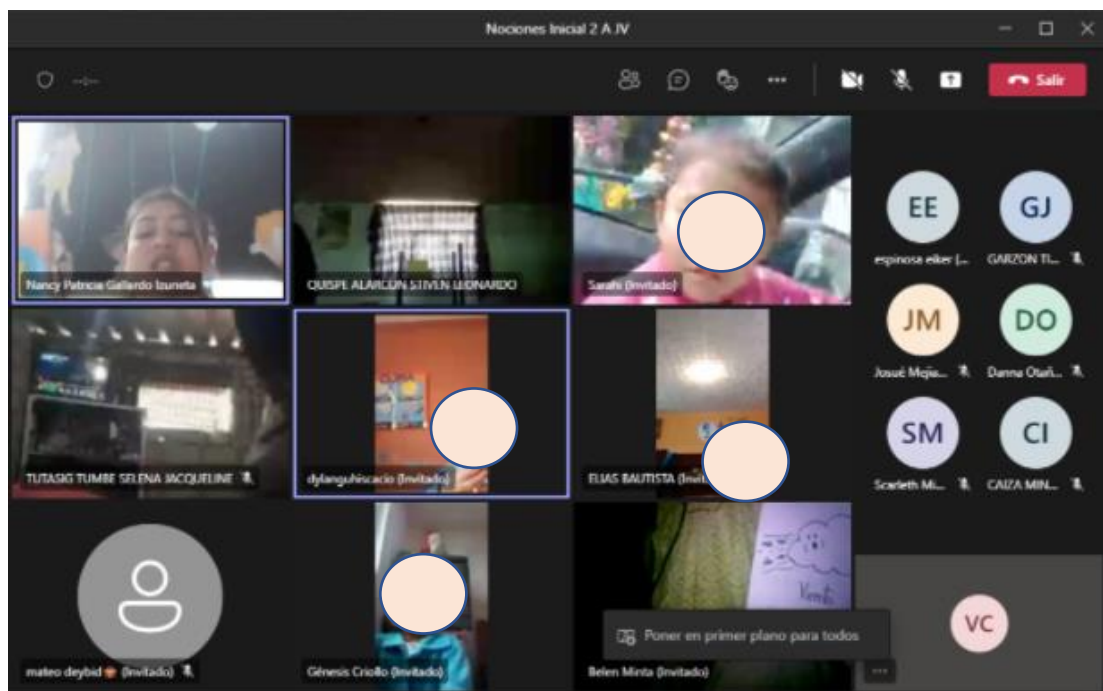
Nociones Inicial 2 A JV

Salir

Nancy Patricia Gallardo Izurieta

QUISPE ALARCON STIVEN LEONARDO

Sarahi (Invitado)

EE
espinosa eiker (...

GJ
GARZON TI...

JM
Josué Mejía...

DO
Danna Otañ...

SM
Scarleth Mi...

CI
CAIZA MIN...

TUTASIG TUMBE SELENA JACQUELINE

dylanguhiscacio (Invitado)

ELIAS BAUTISTA (Invi...

mateo deybid (Invitado)

Génesis Criollo (Invitado)

Belen Minta (Invitado)

Poner en primer plano para todos

VC